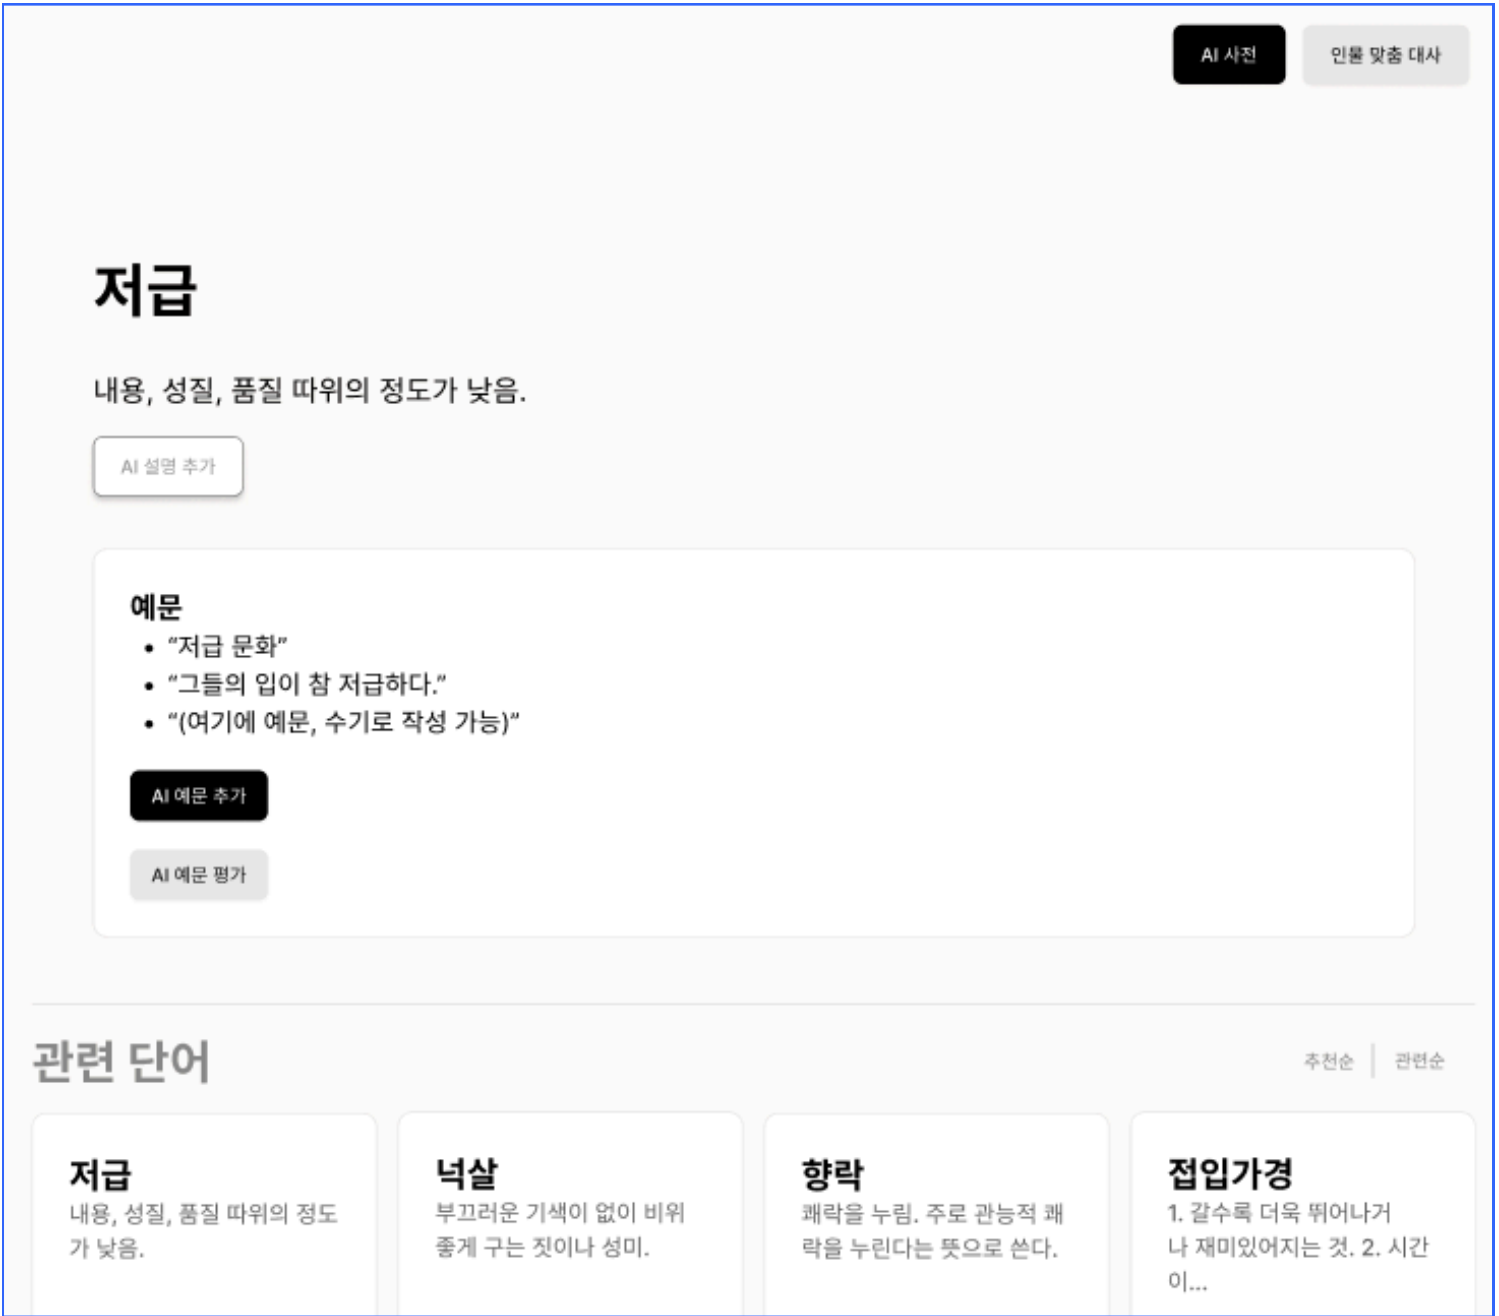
AI 사전

인물 맞춤 대사

저급

내용, 성질, 품질 따위의 정도가 낮음.

AI 설명 추가

예문

- "저급 문화"
- "그들의 입이 참 저급하다."
- "(여기에 예문, 수기로 작성 가능)"

AI 예문 추가

AI 예문 평가

관련 단어

추천순 | 관련순

저급
내용, 성질, 품질 따위의 정도가 낮음.

넉살
부끄러운 기색이 없이 비위 좋게 구는 짓이나 성미.

향락
쾌락을 누림. 주로 관능적 쾌락을 누린다는 뜻으로 쓴다.

점입가경
1. 갈수록 더욱 뛰어나거나 재미있어지는 것. 2. 시간이...